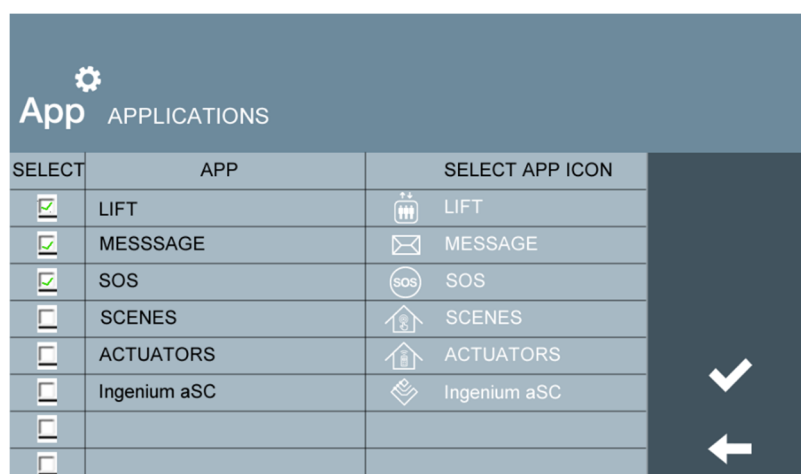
App APPLICATIONS

| SELECT | APP | SELECT APP ICON |
|---|---|---|
| ☑ | LIFT | LIFT |
| ☑ | MESSSAGE | MESSAGE |
| ☑ | SOS | SOS SOS |
| ☐ | SCENES | SCENES |
| ☐ | ACTUATORS | ACTUATORS |
| ☐ | Ingenium aSC | Ingenium aSC |
| ☐ | | |
| ☐ | | |